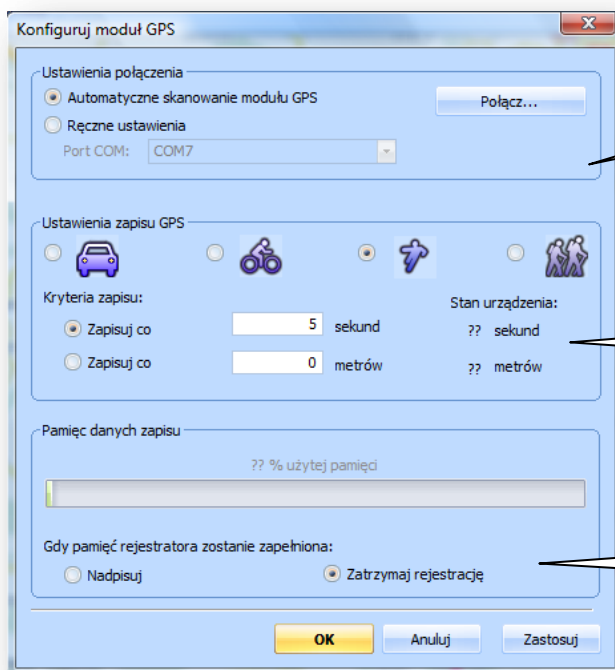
Konfiguruj moduł GPS

Ustawienia połączenia

Automatyczne skanowanie modułu GPS

Połącz...

Ręczne ustawienia

Port COM: COM7

Ustawienia zapisu GPS

Kryteria zapisu:

Zapisuj co 5 sekund

Zapisuj co 0 metrów

Stan urządzenia:

?? sekund

?? metrów

Pamięc danych zapisu

?? % użytej pamięci

Gdy pamięć rejestratora zostanie zapełniona:

Nadpisuj

Zatrzymaj rejestrację

OK

Anuluj

Zastosuj